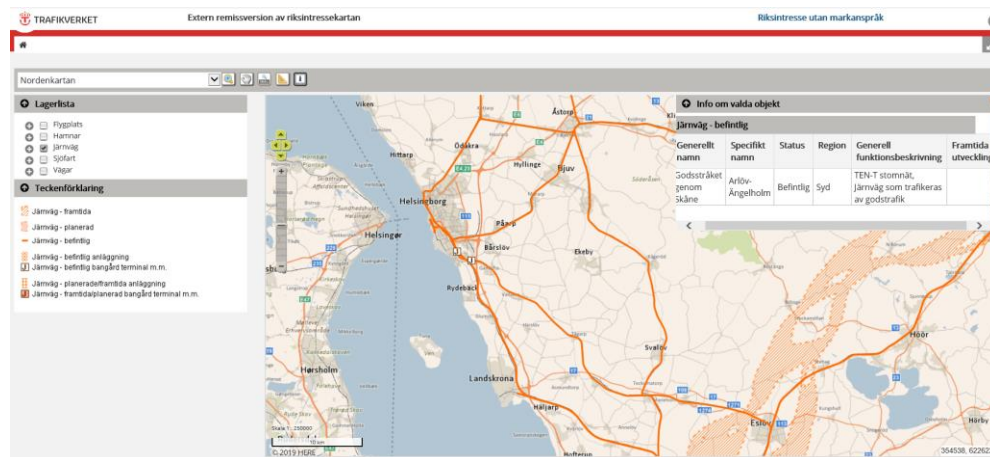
TRAFIKVERKET

Extern remissversion av riksintressekartan

Riksintresse utan markanspråk

Nordenkartan

Lagerlista

Flygplats
Hamnar
Järnväg
Sjöfart
Vägar

Teckenförklaring

Järnväg - framtida
Järnväg - planerad
Järnväg - befintlig
Järnväg - befintlig anläggning
Järnväg - befintlig bangård terminal m.m.
Järnväg - planerade/framtida anläggning
Järnväg - framtida/planerad bangård terminal m.m.

Info om valda objekt

Järnväg - befintlig

| Generellt namn | Specifikt namn | Status | Region | Generell funktionsbeskrivning | Framtida utveckling |
|---|---|---|---|---|---|
| Godsstråket genom Skåne | Arlöv-Ängelholm | Befintlig | Syd | TEN-T stomnät, Järnväg som trafikeras av godstrafik | |

Viken
Åstorp
Höganäs
Hittarp
Ödåkra
Hyllinge
Bjuv
Helsingborg
Helsingør
Påarp
Bårslöv
Ekeby
Rydebäck
Svalöv
Höör
Hørsholm
Landskrona
Häljarp
Eslöv
Scale 1 : 250000
10 km
© 2019 HERE
354538, 622622